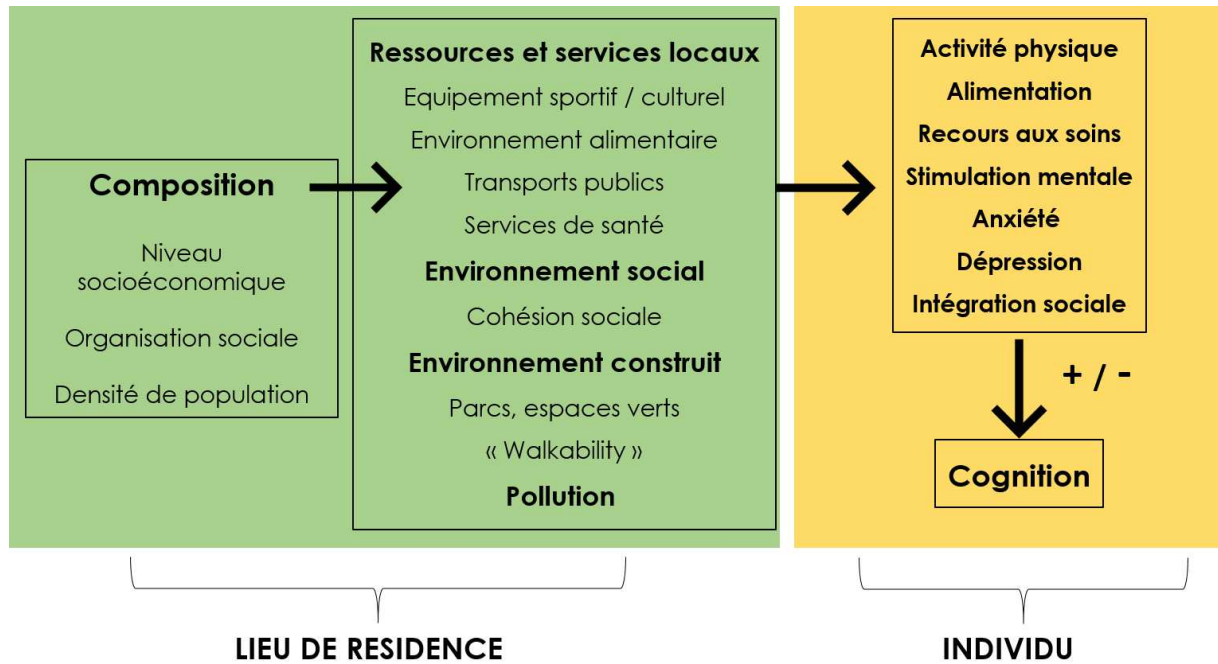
Composition

Niveau socioéconomique

Organisation sociale

Densité de population

Ressources et services locaux

Equipement sportif / culturel

Environnement alimentaire

Transports publics

Services de santé

Environnement social

Cohésion sociale

Environnement construit

Parcs, espaces verts

« Walkability »

Pollution

Activité physique

Alimentation

Recours aux soins

Stimulation mentale

Anxiété

Dépression

Intégration sociale

+ / -

Cognition

LIEU DE RESIDENCE

INDIVIDU